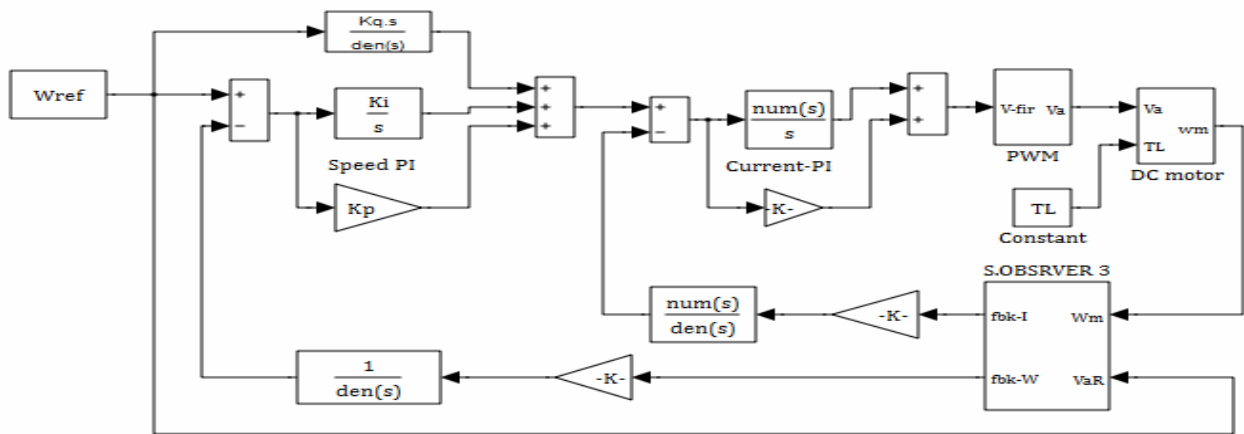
$\frac{Kq.s}{den(s)}$

Wref

+
−

$\frac{Ki}{s}$

Speed PI

Kp

+
+
+

+
−

$\frac{num(s)}{s}$

Current-PI

-K-

+
+

V-fir Va

PWM

Va
TL
wm

DC motor

TL

Constant

S.OBSRVER 3

fbk-I
Wm
fbk-W
VaR

-K-

$\frac{num(s)}{den(s)}$

-K-

$\frac{1}{den(s)}$